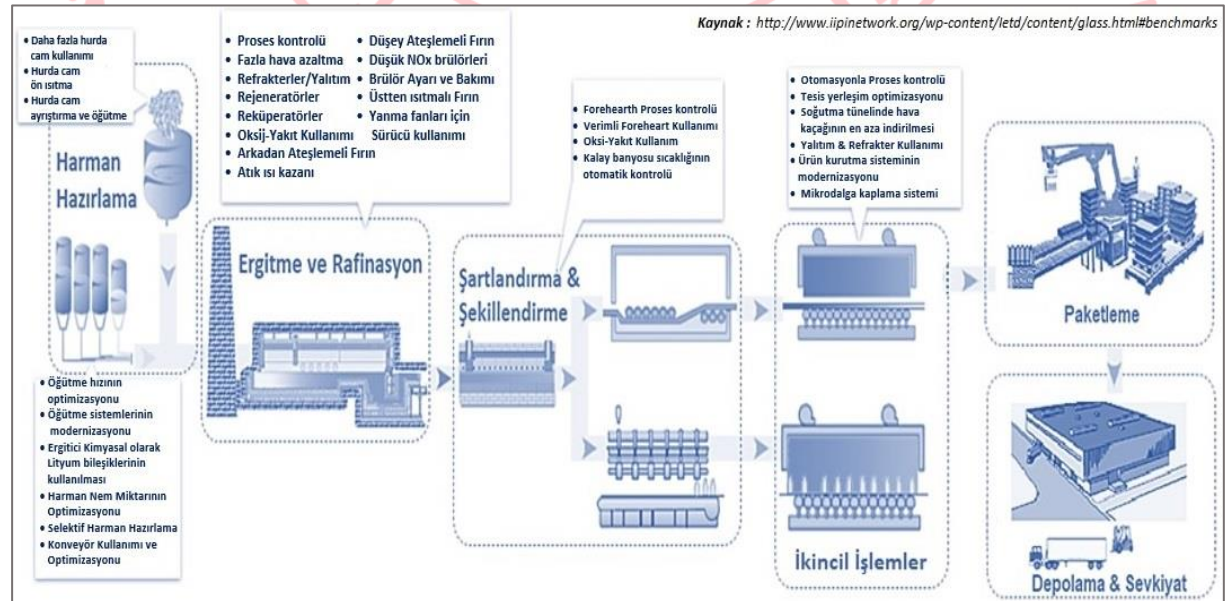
Kaynak : http://www.iipinetwork.org/wp-content/letd/content/glass.html#benchmarks

• Daha fazla hurda cam kullanımı
• Hurda cam ön ısıtma
• Hurda cam ayrıştırma ve öğütme

Harman Hazırlama

• Öğütme hızının optimizasyonu
• Öğütme sistemlerinin modernizasyonu
• Ergitici Kimyasal olarak Lityum bileşiklerinin kullanılması
• Harman Nem Miktarının Optimizasyonu
• Selektif Harman Hazırlama
• Konveyör Kullanımı ve Optimizasyonu

• Proses kontrolü
• Fazla hava azaltma
• Refrakterler/Yalıtım
• Rejeneratörler
• Reküperatörler
• Oksij-Yakıt Kullanımı
• Arkadan Ateşlemeli Fırın
• Atık ısı kazanı
• Düşey Ateşlemeli Fırın
• Düşük NOx brülörleri
• Brülör Ayarı ve Bakımı
• Üstten ısıtmalı Fırın
• Yanma fanları için Sürücü kullanımı

Ergitme ve Rafinasyon

• Forehearth Proses kontrolü
• Verimli Foreheart Kullanımı
• Oksi-Yakıt Kullanım
• Kalay banyosu sıcaklığının otomatik kontrolü

Şartlandırma & Şekillendirme

• Otomasyonla Proses kontrolü
• Tesis yerleşim optimizasyonu
• Soğutma tünelinde hava kaçağının en aza indirilmesi
• Yalıtım & Refrakter Kullanımı
• Ürün kurutma sisteminin modernizasyonu
• Mikrodalga kaplama sistemi

İkincil İşlemler

Paketleme

Depolama & Sevkiyat